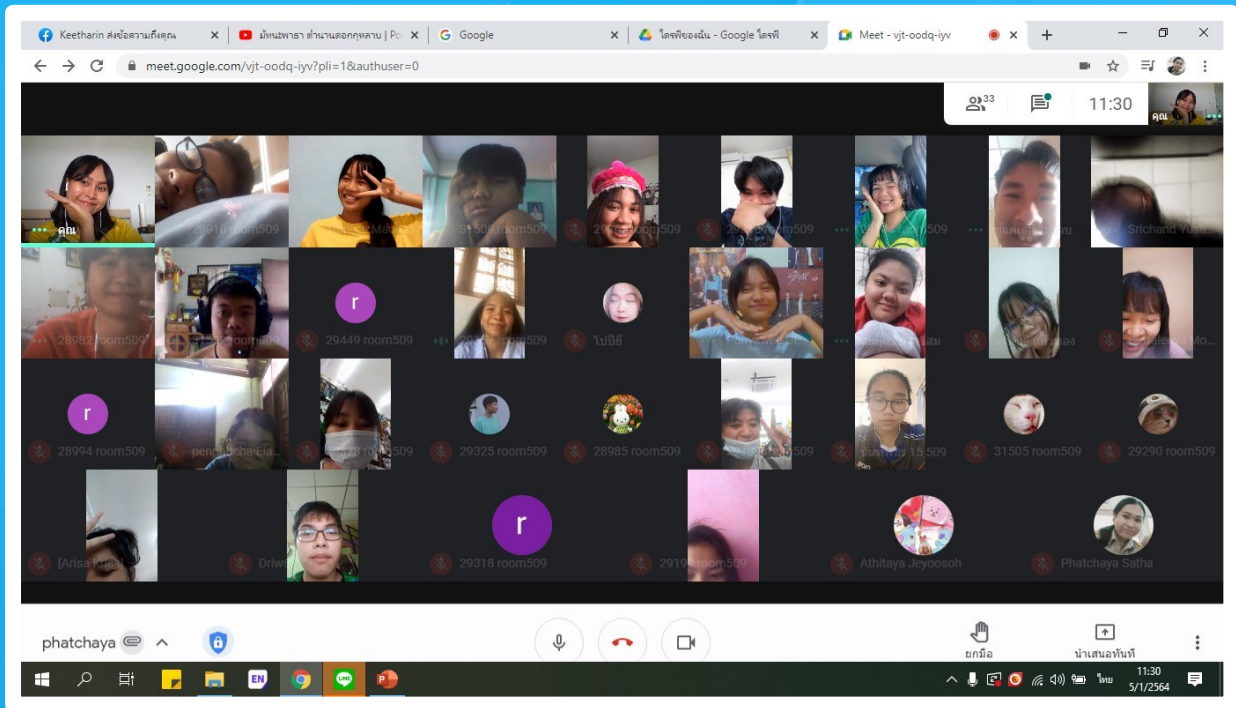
Keetharin ส่งข้อความถึงคุณ
มัทนะพาธา ตำนานดอกกุหลาบ | Po
Google
ไดรฟ์ของฉัน - Google ไดรฟ์
Meet - vjt-oodq-iyv

meet.google.com/vjt-oodq-iyv?pli=1&authuser=0

33
11:30
คุณ

คุณ
29010 room509
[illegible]
31500 room509
29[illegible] room509
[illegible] room509
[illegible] room509
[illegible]
Srichand Yusu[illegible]

28982 room509
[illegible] room509
r
29449 room509
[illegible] room509
ไปป์ซี่
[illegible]
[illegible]
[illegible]
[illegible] Mo...

r
28994 room509
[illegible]
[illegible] room509
29325 room509
28985 room509
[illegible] room509
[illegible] 509
31505 room509
29290 room509

[Arisa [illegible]
Driv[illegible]
r
29318 room509
2919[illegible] room509
Athitaya Jeyoosoh
Phatchaya Satha

phatchaya
ยกมือ
นำเสนอทันที

EN
ไทย
11:30
5/1/2564